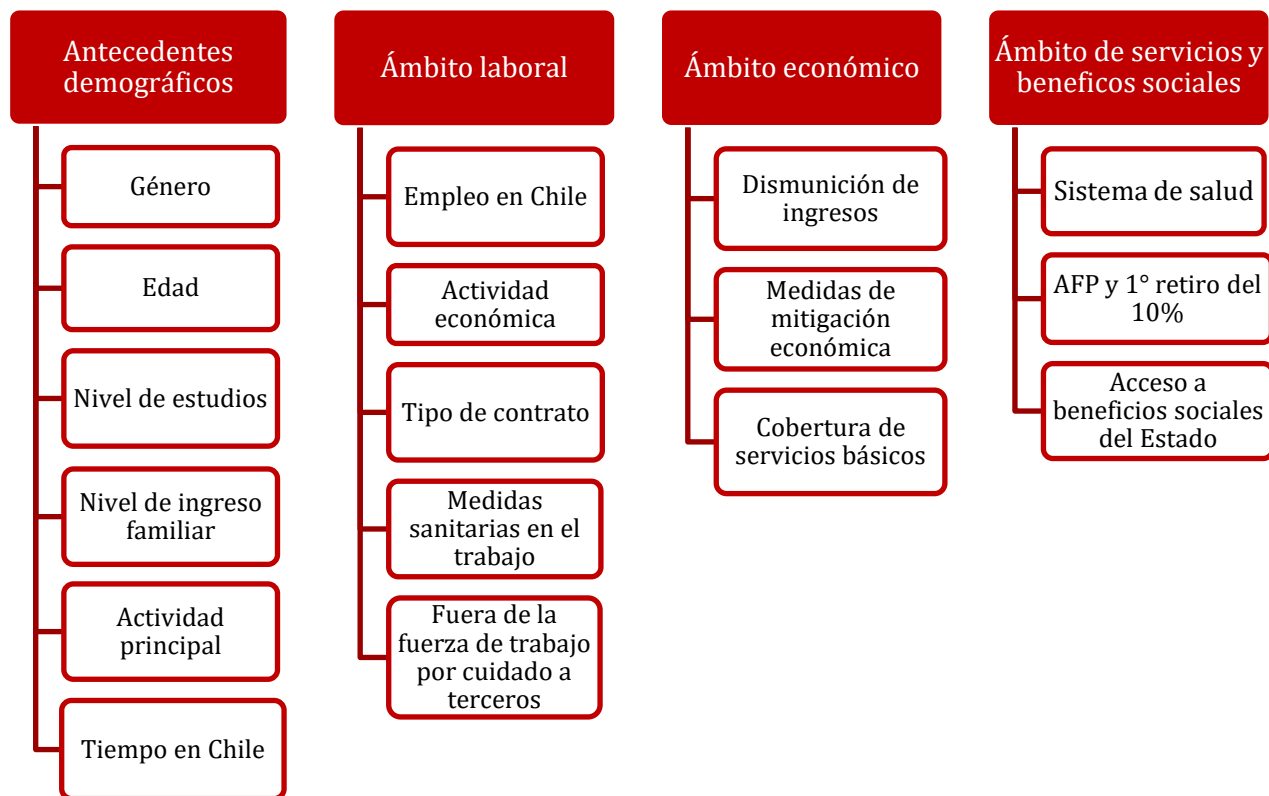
Antecedentes demográficos

Género

Edad

Nivel de estudios

Nivel de ingreso familiar

Actividad principal

Tiempo en Chile

Ámbito laboral

Empleo en Chile

Actividad económica

Tipo de contrato

Medidas sanitarias en el trabajo

Fuera de la fuerza de trabajo por cuidado a terceros

Ámbito económico

Disminución de ingresos

Medidas de mitigación económica

Cobertura de servicios básicos

Ámbito de servicios y beneficos sociales

Sistema de salud

AFP y 1° retiro del 10%

Acceso a beneficios sociales del Estado